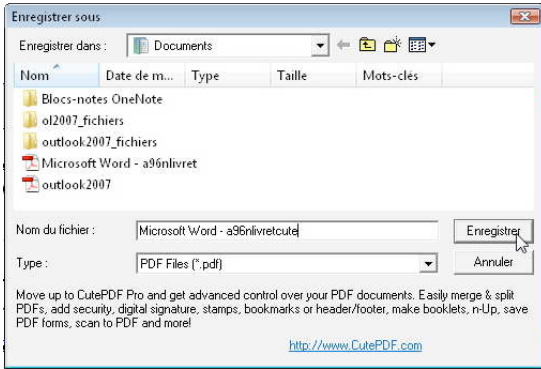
Enregistrer sous

Enregistrer dans : Documents

Nom | Date de m... | Type | Taille | Mots-clés

Blocs-notes OneNote
ol2007_fichiers
outlook2007_fichiers
Microsoft Word - a96nlivret
outlook2007

Nom du fichier : Microsoft Word - a96nlivretcute

Enregistrer

Type : PDF Files (*.pdf)

Annuler

Move up to CutePDF Pro and get advanced control over your PDF documents. Easily merge & split PDFs, add security, digital signature, stamps, bookmarks or header/footer, make booklets, n-Up, save PDF forms, scan to PDF and more!

http://www.CutePDF.com